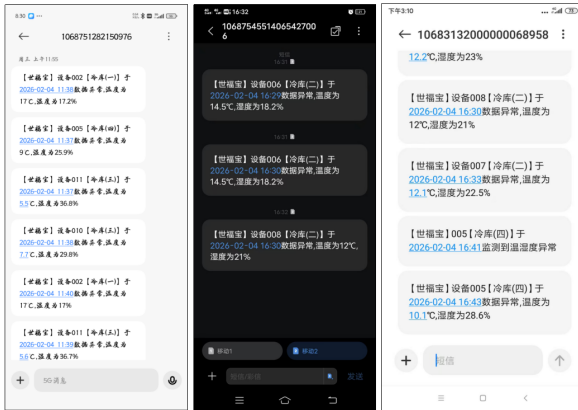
10:15

1068751282150976

周三 上午11:35

【世福宝】设备002【冷库(一)】于2026-02-04 11:38数据异常,温度为17C,湿度为17.2%

【世福宝】设备005【冷库(四)】于2026-02-04 11:38数据异常,温度为9C,湿度为25.9%

【世福宝】设备011【冷库(五)】于2026-02-04 11:37数据异常,温度为5.5C,湿度为36.8%

【世福宝】设备010【冷库(五)】于2026-02-04 11:38数据异常,温度为7.7C,湿度为29.8%

【世福宝】设备002【冷库(一)】于2026-02-04 11:40数据异常,温度为17C,湿度为17%

【世福宝】设备011【冷库(五)】于2026-02-04 11:39数据异常,温度为5.6C,湿度为36.7%

5G 消息

16:32

10687545514065427006

短信
16:29

【世福宝】设备006【冷库(二)】于2026-02-04 16:29数据异常,温度为14.5℃,湿度为18.2%

16:31

【世福宝】设备006【冷库(二)】于2026-02-04 16:30数据异常,温度为14.5℃,湿度为18.2%

16:32

【世福宝】设备008【冷库(二)】于2026-02-04 16:30数据异常,温度为12℃,湿度为21%

移动1
移动2

发送

下午3:10

10683132000000068958

12.2℃,湿度为23%

【世福宝】设备008【冷库(二)】于2026-02-04 16:30数据异常,温度为12℃,湿度为21%

【世福宝】设备007【冷库(二)】于2026-02-04 16:33数据异常,温度为12.1℃,湿度为22.5%

【世福宝】005【冷库(四)】于2026-02-04 16:41监测到温湿度异常

【世福宝】设备005【冷库(四)】于2026-02-04 16:43数据异常,温度为10.1℃,湿度为28.6%

短信